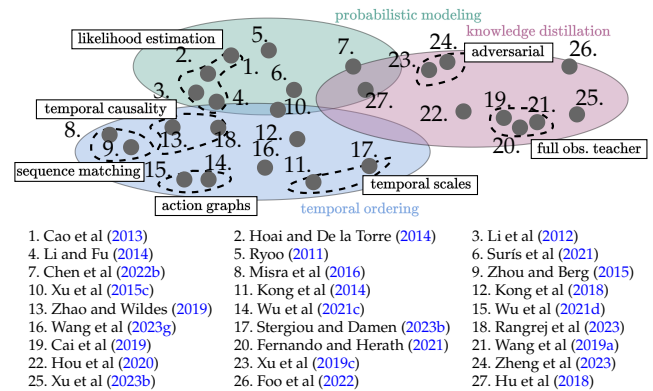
probabilistic modeling
knowledge distillation
likelihood estimation
2.
5.
1.
7.
6.
3.
4.
10.
24.
adversarial
23.
26.
27.
22.
19.
21.
25.
20.
full obs. teacher
temporal causality
8.
9.
13.
18.
12.
16.
11.
17.
sequence matching
15.
14.
temporal scales
action graphs
temporal ordering

1. Cao et al (2013)
2. Hoai and De la Torre (2014)
3. Li et al (2012)
4. Li and Fu (2014)
5. Ryoo (2011)
6. Surís et al (2021)
7. Chen et al (2022b)
8. Misra et al (2016)
9. Zhou and Berg (2015)
10. Xu et al (2015c)
11. Kong et al (2014)
12. Kong et al (2018)
13. Zhao and Wildes (2019)
14. Wu et al (2021c)
15. Wu et al (2021d)
16. Wang et al (2023g)
17. Stergiou and Damen (2023b)
18. Rangrej et al (2023)
19. Cai et al (2019)
20. Fernando and Herath (2021)
21. Wang et al (2019a)
22. Hou et al (2020)
23. Xu et al (2019c)
24. Zheng et al (2023)
25. Xu et al (2023b)
26. Foo et al (2022)
27. Hu et al (2018)